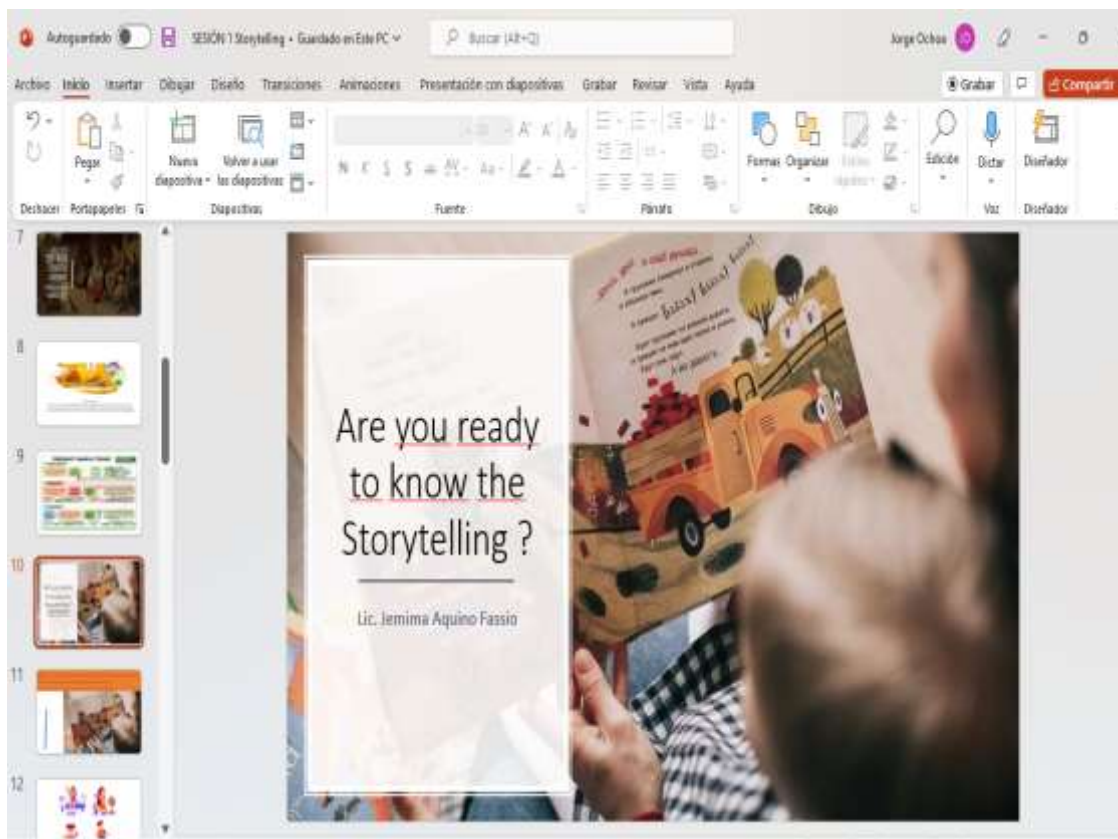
Autoguardado SESIÓN 1 Storytelling • Guardado en Este PC Buscar (Alt+Q) Jorge Ochoa

Archivo Inicio Insertar Dibujar Diseño Transiciones Animaciones Presentación con diapositivas Grabar Revisar Vista Ayuda Grabar Compartir

Pegar Nueva diapositiva Volver a usar las diapositivas Formas Organizar Estilos rápidos Edición Dictar Diseñador

Deshacer Portapapeles Diapositivas Fuente Párrafo Dibujo Voz Diseñador

7

8

9

10

11

12

Are you ready to know the Storytelling ?

Lic. Jemima Aquino Fassio